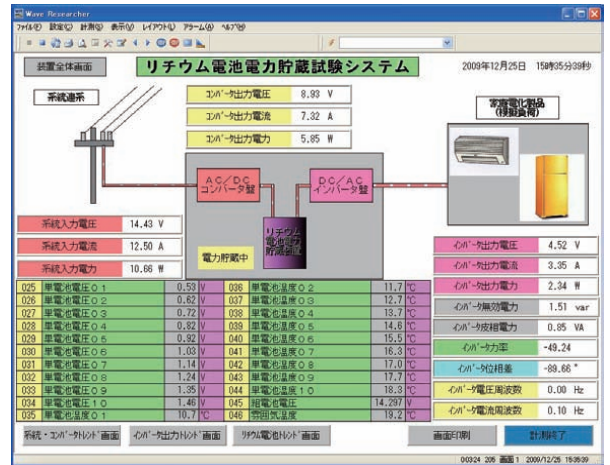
Wave Researcher
ファイル(F) 設定(S) 計測(M) 表示(V) レイアウト(L) アラーム(A) ヘルプ(H)

装置全体画面

リチウム電池電力貯蔵試験システム

2009年12月25日 15時35分39秒

系統連系

コンバータ出力電圧 8.93 V
コンバータ出力電流 7.32 A
コンバータ出力電力 5.85 W

家庭電化製品 (模擬負荷)

AC/DC コンバータ盤

DC/AC インバータ盤

リチウム電池電力貯蔵装置

電力貯蔵中

系統入力電圧 14.43 V
系統入力電流 12.50 A
系統入力電力 10.66 W

インバータ出力電圧 4.52 V
インバータ出力電流 3.35 A
インバータ出力電力 2.34 W
インバータ無効電力 1.51 var
インバータ皮相電力 0.85 VA
インバータ力率 -49.24
インバータ位相差 -89.66 °
インバータ電圧周波数 0.00 Hz
インバータ電流周波数 0.10 Hz

| | | | | | | | |
|---|---|---|---|---|---|---|---|
| 025 | 単電池電圧01 | 0.53 | V | 036 | 単電池温度02 | 11.7 | ℃ |
| 026 | 単電池電圧02 | 0.62 | V | 037 | 単電池温度03 | 12.7 | ℃ |
| 027 | 単電池電圧03 | 0.72 | V | 038 | 単電池温度04 | 13.7 | ℃ |
| 028 | 単電池電圧04 | 0.82 | V | 039 | 単電池温度05 | 14.6 | ℃ |
| 029 | 単電池電圧05 | 0.92 | V | 040 | 単電池温度06 | 15.5 | ℃ |
| 030 | 単電池電圧06 | 1.03 | V | 041 | 単電池温度07 | 16.3 | ℃ |
| 031 | 単電池電圧07 | 1.14 | V | 042 | 単電池温度08 | 17.0 | ℃ |
| 032 | 単電池電圧08 | 1.24 | V | 043 | 単電池温度09 | 17.7 | ℃ |
| 033 | 単電池電圧09 | 1.35 | V | 044 | 単電池温度10 | 18.3 | ℃ |
| 034 | 単電池電圧10 | 1.46 | V | 045 | 組電圧 | 14.297 | V |
| 035 | 単電池温度01 | 10.7 | ℃ | 046 | 雰囲気温度 | 19.2 | ℃ |

系統・コンバータトレンド画面 インバータ出力トレンド画面 リチウム電池トレンド画面 画面印刷 計測終了

00:24 205 画面1 2009/12/25 15:35:39